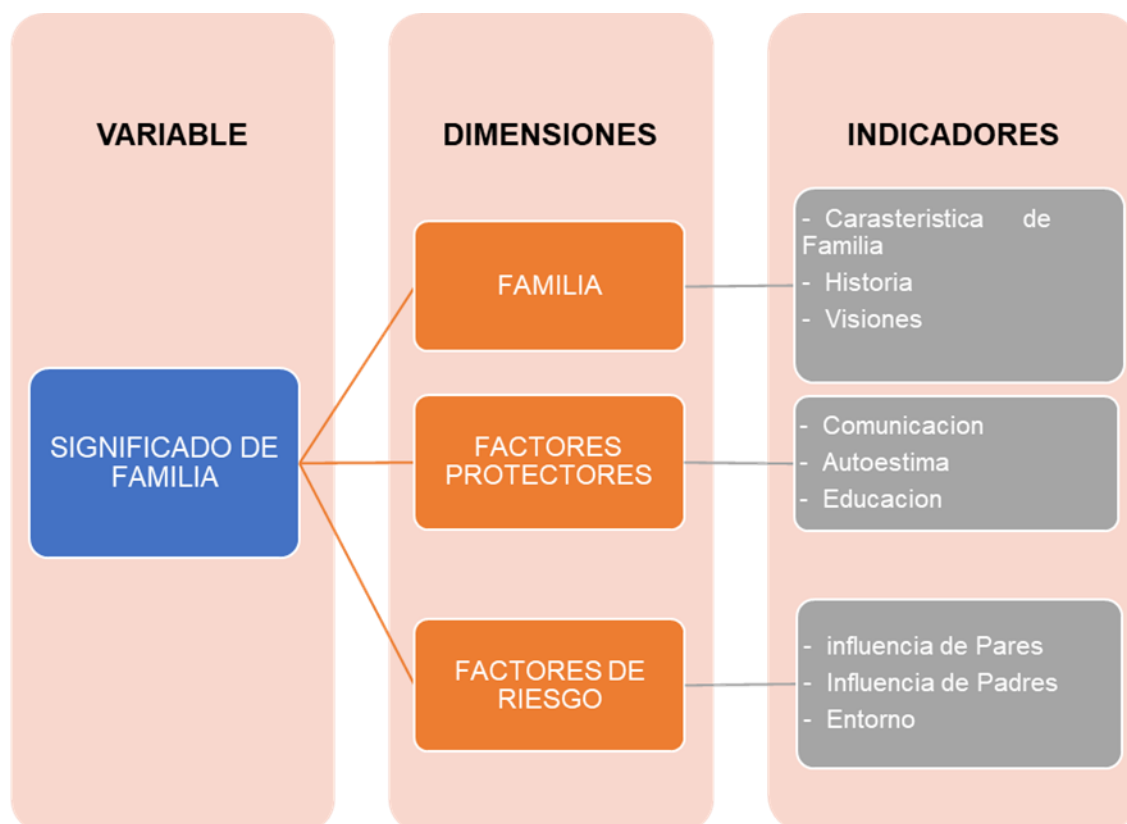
VARIABLE

SIGNIFICADO DE FAMILIA

DIMENSIONES

FAMILIA

FACTORES PROTECTORES

FACTORES DE RIESGO

INDICADORES

- Carasteristica de Familia
- Historia
- Visiones

- Comunicacion
- Autoestima
- Educacion

- influencia de Pares
- Influencia de Padres
- Entorno